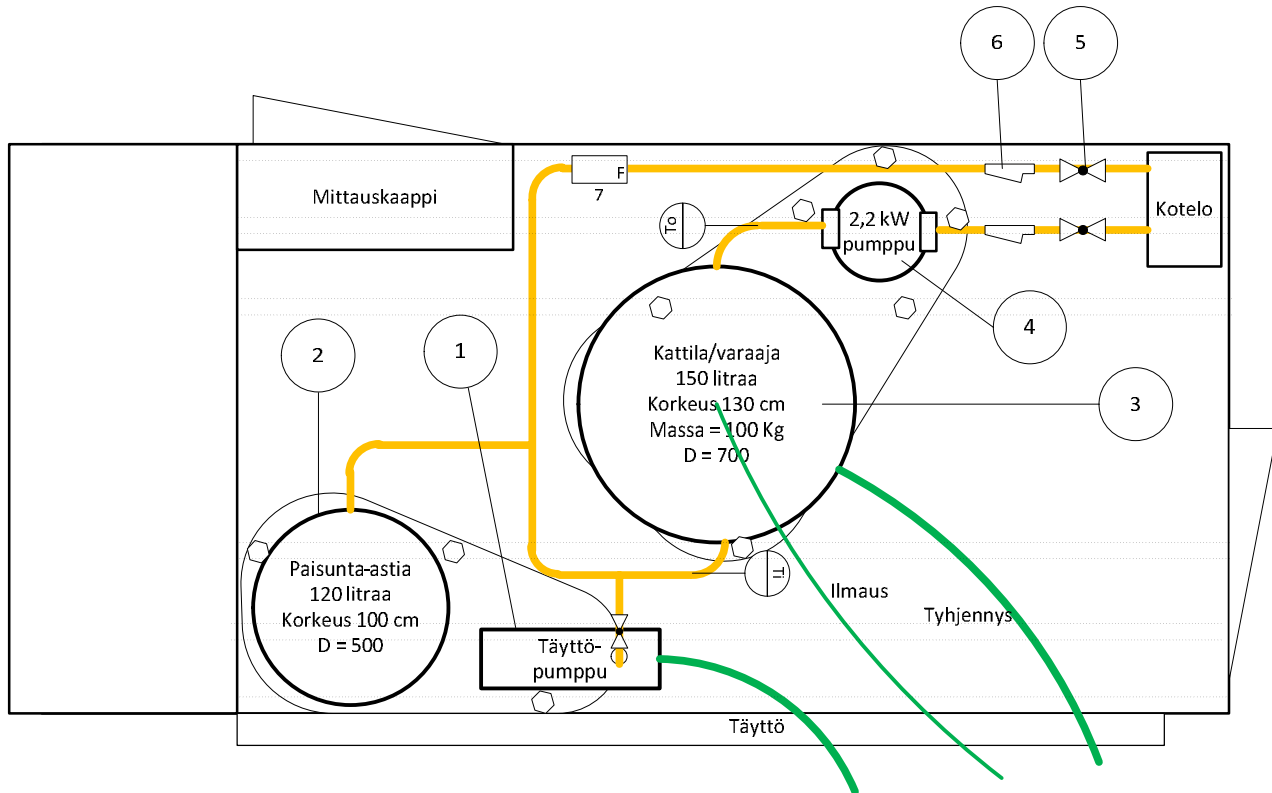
6

5

Mittauskaappi

F

7

To

2,2 kW pumppu

Kotelo

4

2

1

Kattila/varaaja
150 litraa
Korkeus 130 cm
Massa = 100 Kg
D = 700

3

Paisunta-astia
120 litraa
Korkeus 100 cm
D = 500

TL

Ilmaus

Tyhjennys

Täyttöpumppu

Täyttö